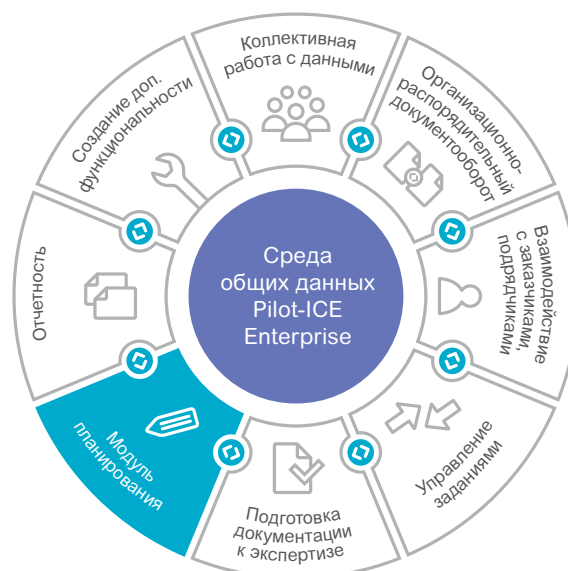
Среда общих данных Pilot-ICE Enterprise

Коллективная работа с данными

Организационно-распорядительный документооборот

Взаимодействие с заказчиками, подрядчиками

Управление заданиями

Подготовка документации к экспертизе

Модуль планирования

Отчетность

Создание доп. функциональности